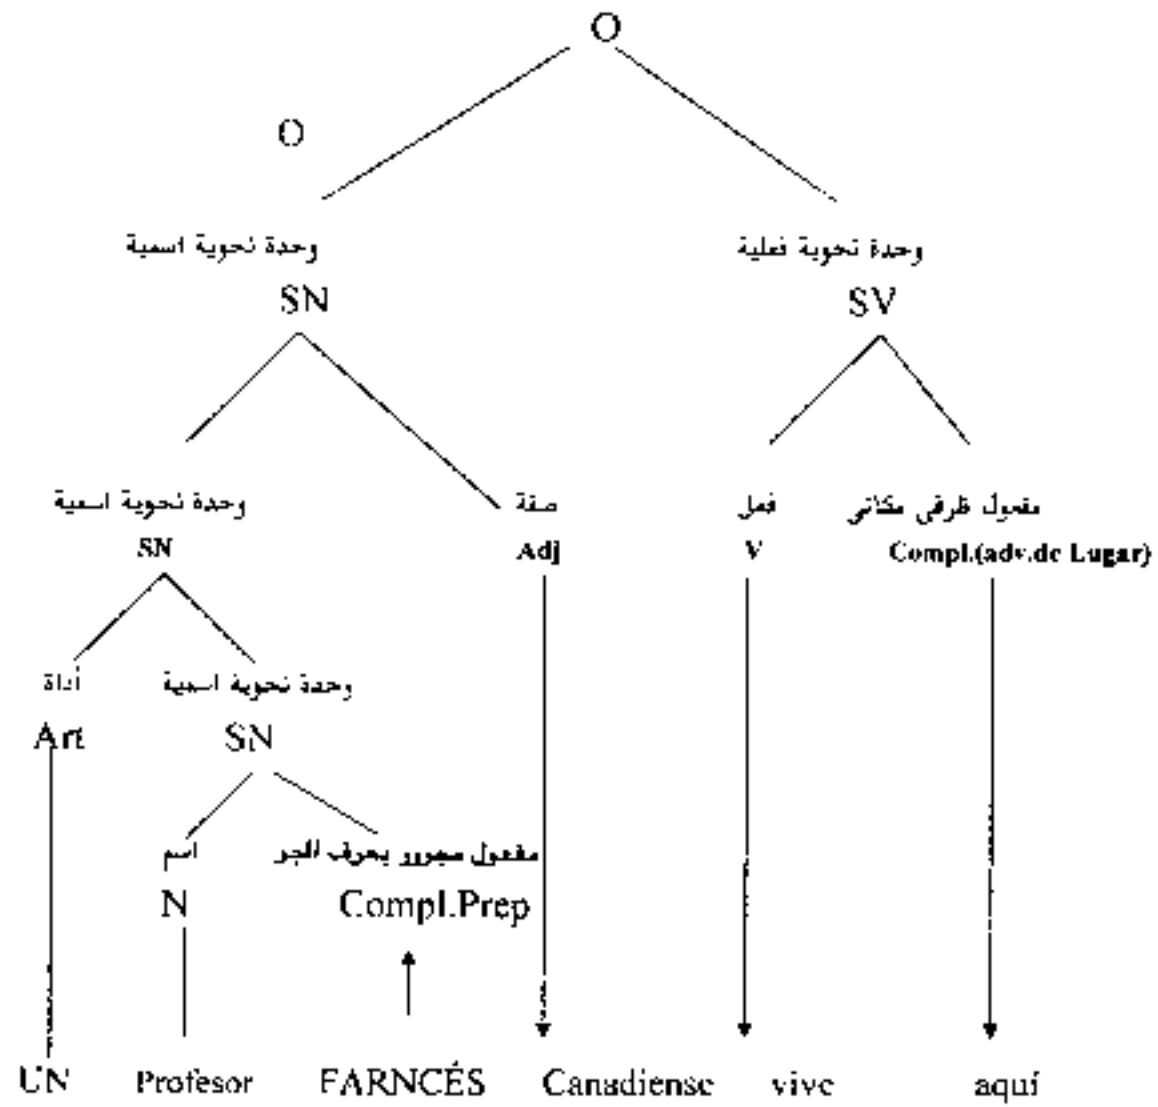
O

O

وحدة نحوية اسمية
SN

وحدة نحوية فعلية
SV

وحدة نحوية اسمية
SN

صفة
Adj

فعل
V

مفعول ظرفي مكاني
Compl.(adv.de Lugar)

أداة
Art

وحدة نحوية اسمية
SN

اسم
N

مفعول مجرور بحرف الجر
Compl.Prep

UN Profesor FARNCÉS Canadiense vive aquí